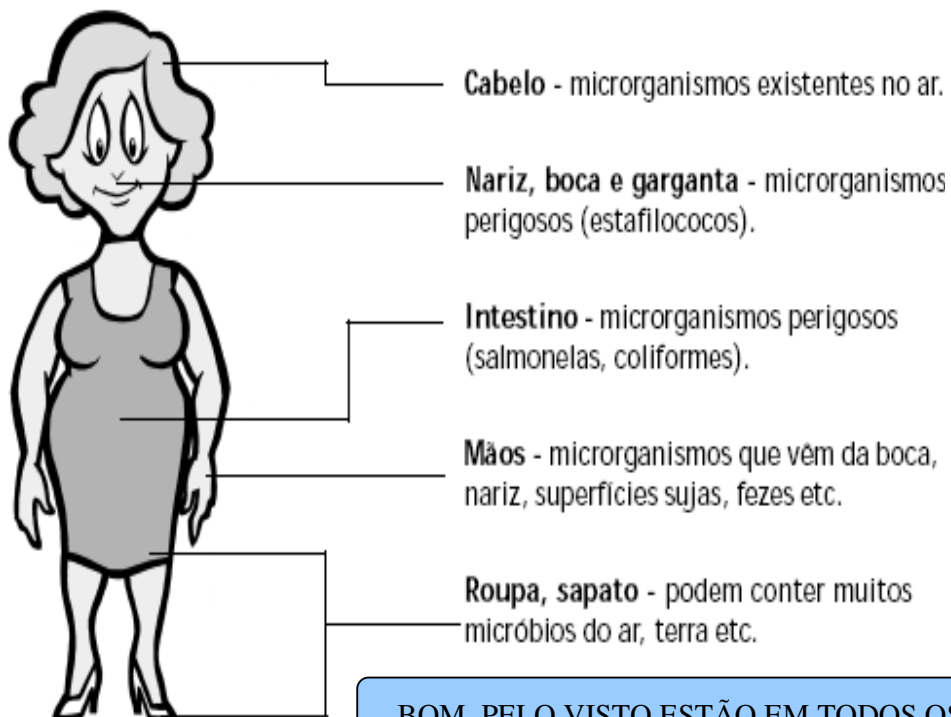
**Cabelo** - microrganismos existentes no ar.

**Nariz, boca e garganta** - microrganismos perigosos (estafilococos).

**Intestino** - microrganismos perigosos (salmonelas, coliformes).

**Mãos** - microrganismos que vêm da boca, nariz, superfícies sujas, fezes etc.

**Roupa, sapato** - podem conter muitos micróbios do ar, terra etc.

BOM, PELO VISTO ESTÃO EM TODOS OS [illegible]